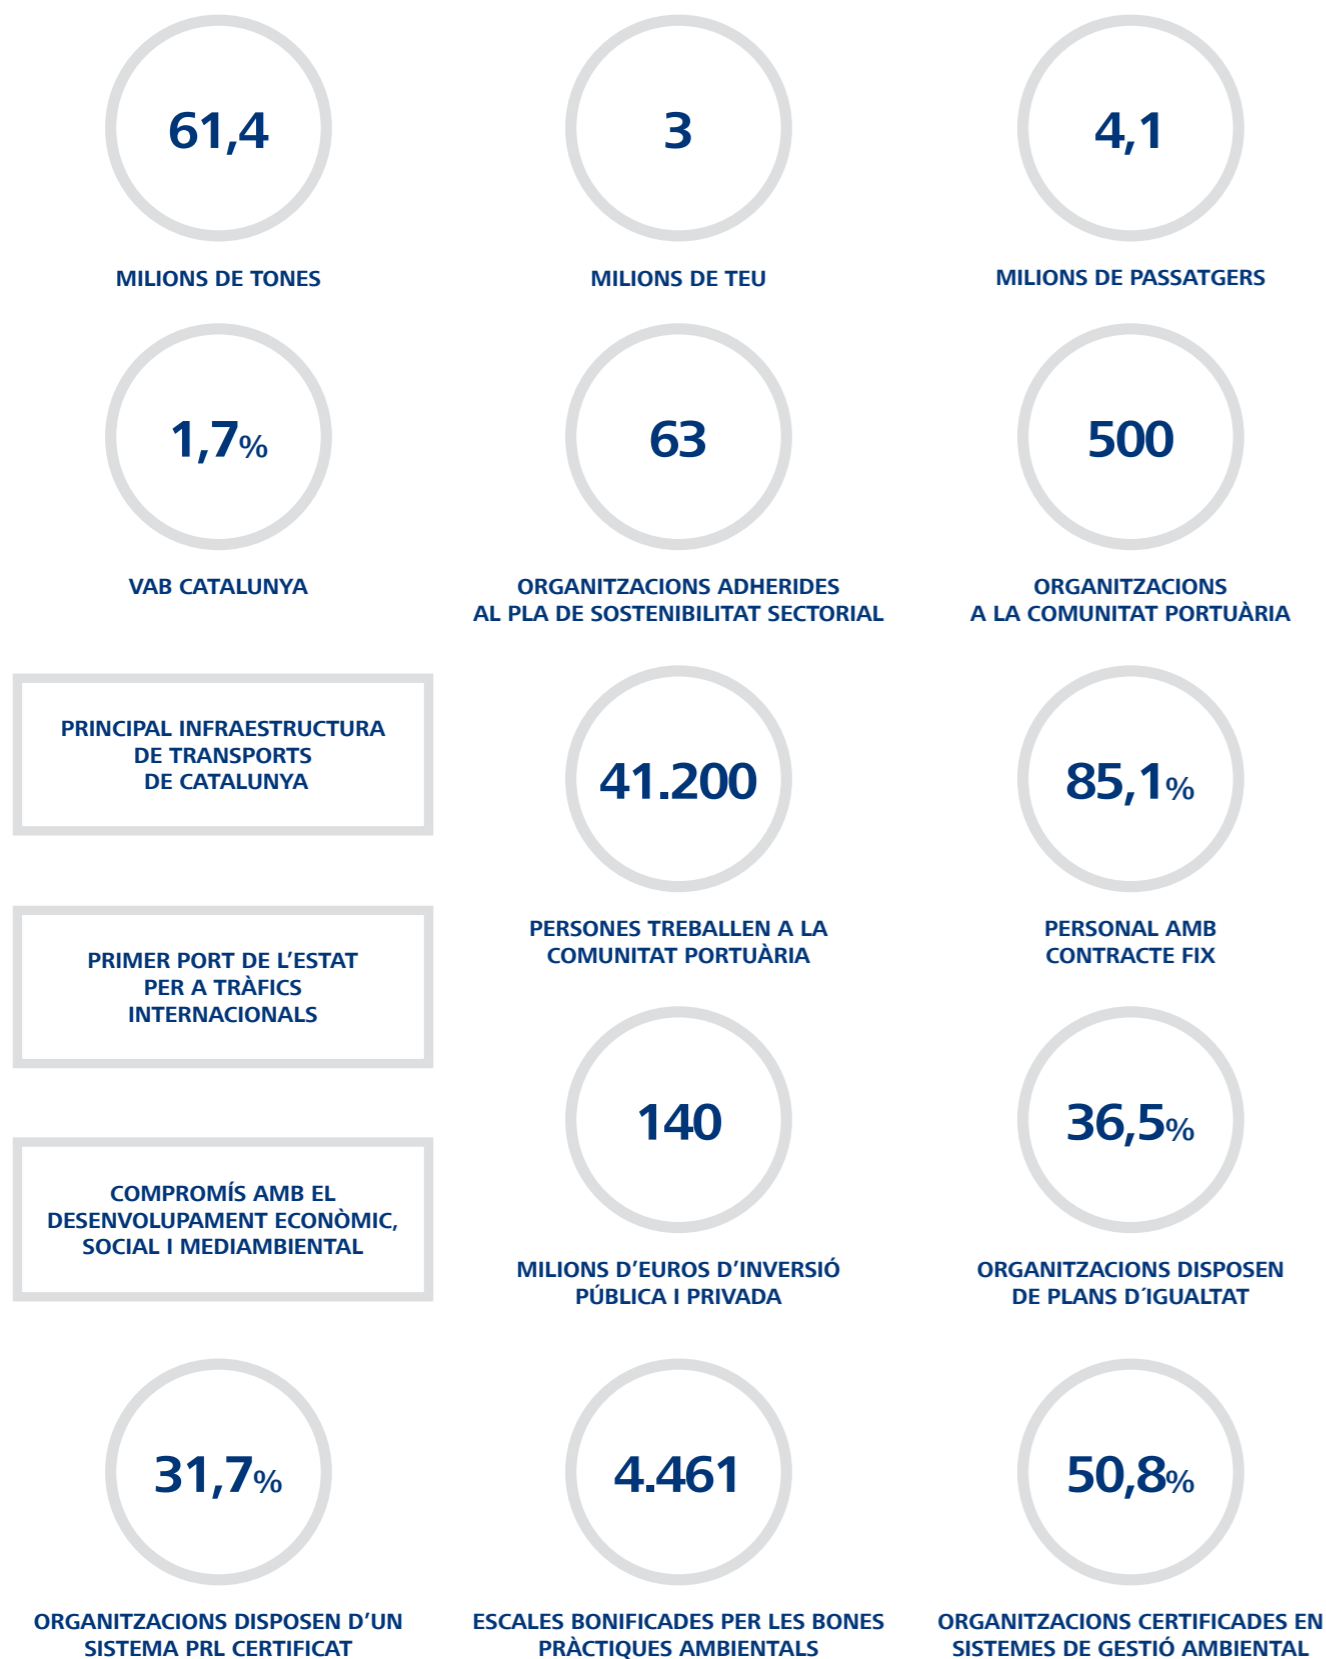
61,4

MILIONS DE TONES

3

MILIONS DE TEU

4,1

MILIONS DE PASSATGERS

1,7%

VAB CATALUNYA

63

ORGANITZACIONS ADHERIDES AL PLA DE SOSTENIBILITAT SECTORIAL

500

ORGANITZACIONS A LA COMUNITAT PORTUÀRIA

PRINCIPAL INFRAESTRUCTURA DE TRANSPORTS DE CATALUNYA

41.200

PERSONES TREBALLEN A LA COMUNITAT PORTUÀRIA

85,1%

PERSONAL AMB CONTRACTE FIX

PRIMER PORT DE L'ESTAT PER A TRÀFICS INTERNACIONALS

140

MILIONS D'EUROS D'INVERSIÓ PÚBLICA I PRIVADA

36,5%

ORGANITZACIONS DISPOSEN DE PLANS D´IGUALTAT

COMPROMÍS AMB EL DESENVOLUPAMENT ECONÒMIC, SOCIAL I MEDIAMBIENTAL

31,7%

ORGANITZACIONS DISPOSEN D'UN SISTEMA PRL CERTIFICAT

4.461

ESCALES BONIFICADES PER LES BONES PRÀCTIQUES AMBIENTALS

50,8%

ORGANITZACIONS CERTIFICADES EN SISTEMES DE GESTIÓ AMBIENTAL